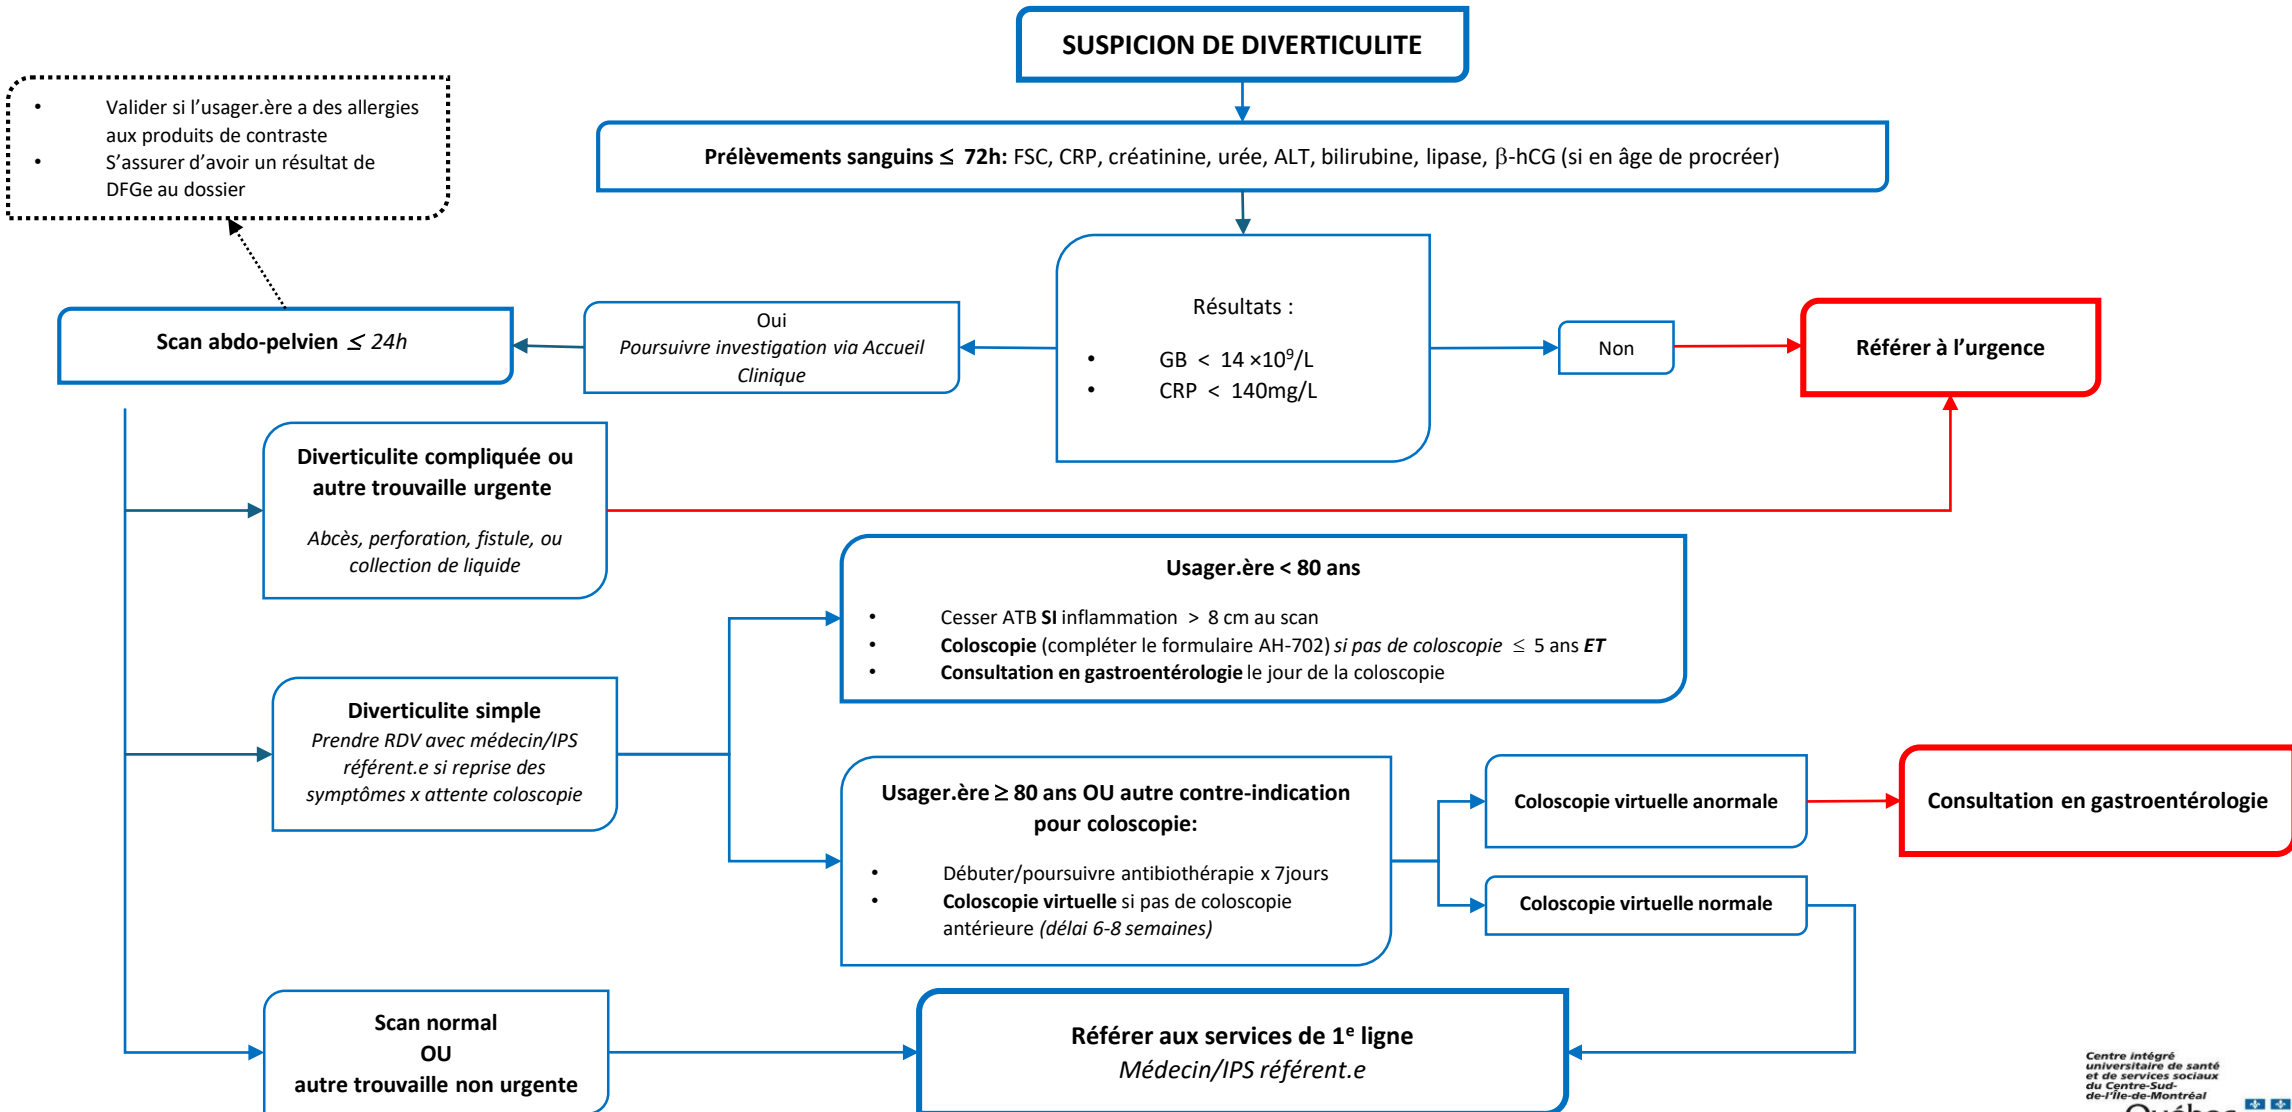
SUSPICION DE DIVERTICULITE

Prélèvements sanguins $\leq$ 72h: FSC, CRP, créatinine, urée, ALT, bilirubine, lipase, $\beta$-hCG (si en âge de procréer)

- Valider si l'usager.ère a des allergies aux produits de contraste
- S'assurer d'avoir un résultat de DFGe au dossier

Résultats :
- GB < 14 $\times 10^9$/L
- CRP < 140mg/L

Oui
Poursuivre investigation via Accueil Clinique

Non

Référer à l'urgence

Scan abdo-pelvien $\lesssim$ 24h

Diverticulite compliquée ou autre trouvaille urgente
Abcès, perforation, fistule, ou collection de liquide

Usager.ère < 80 ans
- Cesser ATB SI inflammation > 8 cm au scan
- Coloscopie (compléter le formulaire AH-702) si pas de coloscopie $\leq$ 5 ans ET
- Consultation en gastroentérologie le jour de la coloscopie

Diverticulite simple
Prendre RDV avec médecin/IPS référent.e si reprise des symptômes x attente coloscopie

Usager.ère $\geq$ 80 ans OU autre contre-indication pour coloscopie:
- Débuter/poursuivre antibiothérapie x 7jours
- Coloscopie virtuelle si pas de coloscopie antérieure (délai 6-8 semaines)

Coloscopie virtuelle anormale

Consultation en gastroentérologie

Coloscopie virtuelle normale

Scan normal
OU
autre trouvaille non urgente

Référer aux services de 1$^e$ ligne
Médecin/IPS référent.e

Centre intégré universitaire de santé et de services sociaux du Centre-Sud-de-l'Île-de-Montréal
Québec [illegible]